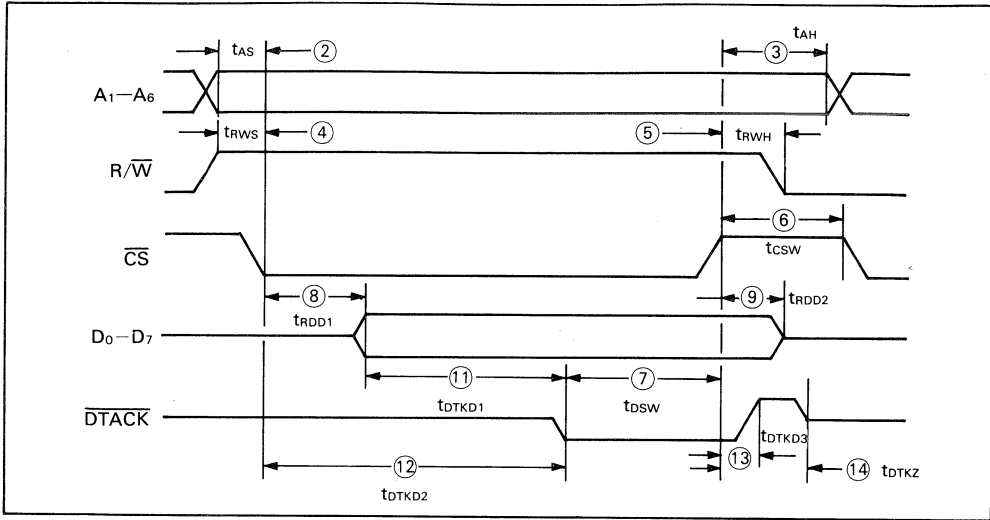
$t_{AS}$ ②

$t_{AH}$ ③

$A_1-A_6$

$t_{RWS}$ ④

⑤ $t_{RWH}$

$R/\overline{W}$

⑥

$\overline{CS}$

$t_{CSW}$

⑧

⑨ $t_{RDD2}$

$t_{RDD1}$

$D_0-D_7$

⑪

⑦

$t_{DTKD1}$

$t_{DSW}$

$\overline{DTACK}$

$t_{DTKD3}$

⑫

⑬

⑭ $t_{DTKZ}$

$t_{DTKD2}$